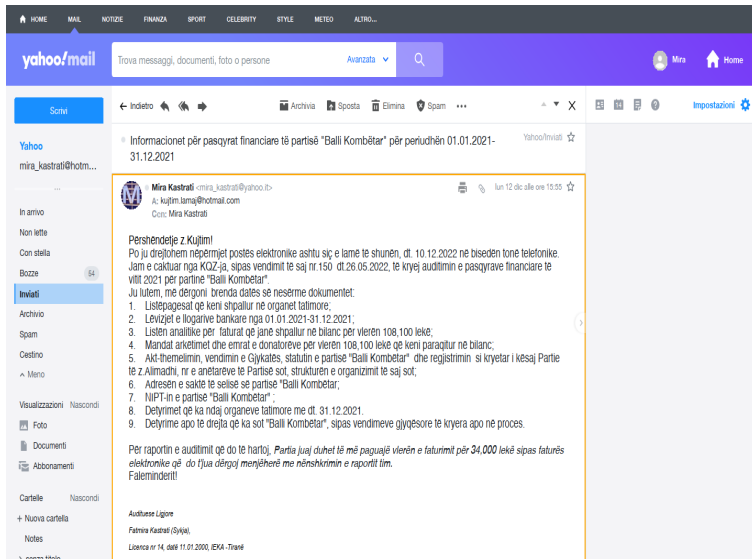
HOME MAIL NOTIZIE FINANZA SPORT CELEBRITY STYLE METEO ALTRO...

yahoo!mail

Trova messaggi, documenti, foto o persone

Avanzata

Mira

Home

Scrivi

← Indietro

Archivia Sposta Elimina Spam •••

X

Impostazioni

Yahoo
mira_kastrati@hotm...

In arrivo
Non lette
Con stella
Bozze 64
Inviati
Archivio
Spam
Cestino
^ Meno

Visualizzazioni Nascondi
Foto
Documenti
Abbonamenti

Cartelle Nascondi
+ Nuova cartella
Notes

Informacionet për pasqyrat financiare të partisë "Balli Kombëtar" për periudhën 01.01.2021-31.12.2021

Yahoo/Inviati

Mira Kastrati <mira_kastrati@yahoo.it>
A: kujtim.lamaj@hotmail.com
Ccn: Mira Kastrati

lun 12 dic alle ore 15:55

Përshëndetje z.Kujtim!
Po ju drejtohem nëpërmjet postës elektronike ashtu siç e lamë të shunën, dt. 10.12.2022 në bisedën tonë telefonike. Jam e caktuar nga KQZ-ja, sipas vendimit te saj nr.150 dt.26.05.2022, të kryej auditimin e pasqyrave financiare të vitit 2021 për partinë "Balli Kombëtar".
Ju lutem, më dërgoni brenda datës së nesërme dokumentet:
1. Listëpagesat që keni shpallur në organet tatimore;
2. Lëvizjet e llogarive bankare nga 01.01.2021-31.12.2021;
3. Listën analitike për faturat që janë shpallur në bilanc për vlerën 108,100 lekë;
4. Mandat arkëtimet dhe emrat e donatorëve për vlerën 108,100 lekë që keni paraqitur në bilanc;
5. Akt-themelimin, vendimin e Gjykatës, statutin e partisë "Balli Kombëtar" dhe regjistrimin si kryetar i kësaj Partie të z.Alimadhi, nr e anëtarëve të Partisë sot, strukturën e organizimit të saj sot;
6. Adresën e saktë të selisë së partisë "Balli Kombëtar;
7. NIPT-in e partisë "Balli Kombetar" ;
8. Detyrimet që ka ndaj organeve tatimore me dt. 31.12.2021.
9. Detyrime apo të drejta që ka sot "Balli Kombëtar", sipas vendimeve gjyqësore të kryera apo në proces.

Për raportin e auditimit që do të hartoj, Partia juaj duhet të më paguajë vlerën e faturimit për 34,000 lekë sipas faturës elektronike që do t'jua dërgoj menjëherë me nënshkrimin e raportit tim.
Faleminderit!

Audituese Ligjore
Fatmira Kastrati (Sykja),
Licenca nr 14, datë 11.01.2000, IEKA -Tiranë